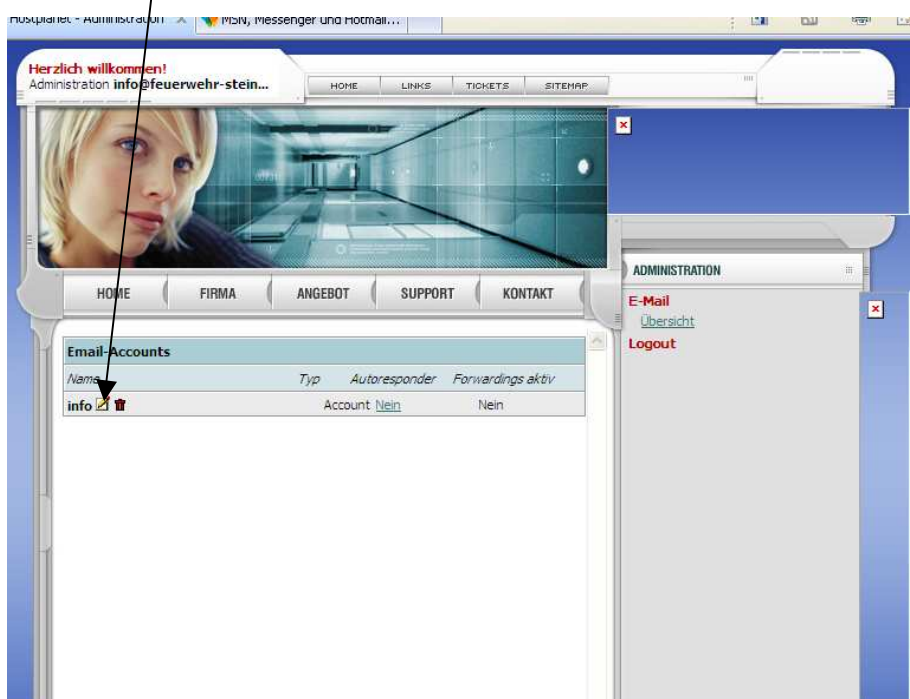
Hostplanet - Administration
MSN, Messenger und Hotmail...

Herzlich willkommen!
Administration info@feuerwehr-stein...

HOME
LINKS
TICKETS
SITEMAP

HOME
FIRMA
ANGEBOT
SUPPORT
KONTAKT

ADMINISTRATION
E-Mail
Übersicht
Logout

Email-Accounts

| Name | Typ | Autoresponder | Forwardings aktiv |
|---|---|---|---|
| info | Account | Nein | Nein |